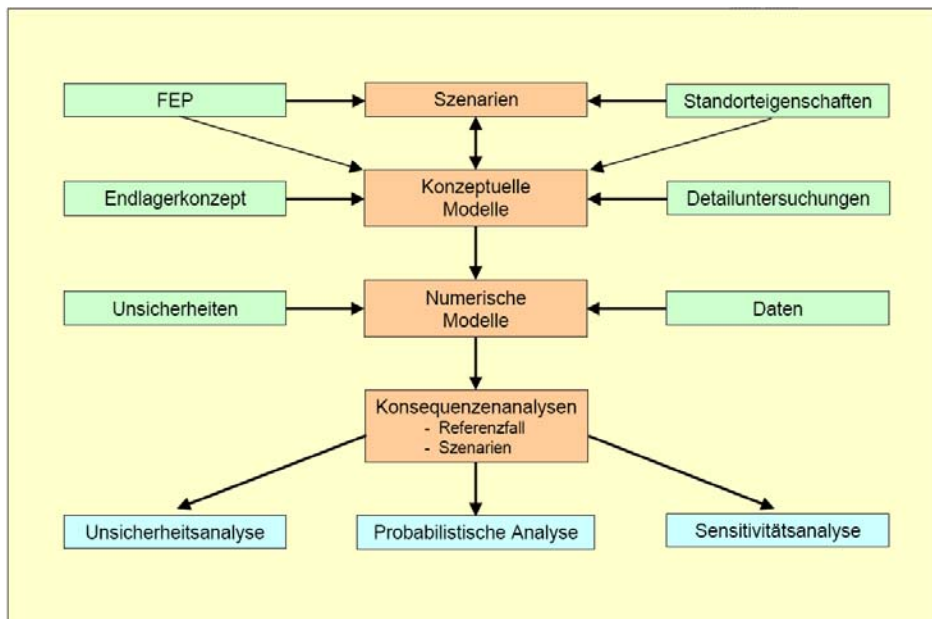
FEP

Szenarien

Standorteigenschaften

Endlagerkonzept

Konzeptuelle Modelle

Detailuntersuchungen

Unsicherheiten

Numerische Modelle

Daten

Konsequenzenanalysen
- Referenzfall
- Szenarien

Unsicherheitsanalyse

Probabilistische Analyse

Sensitivitätsanalyse